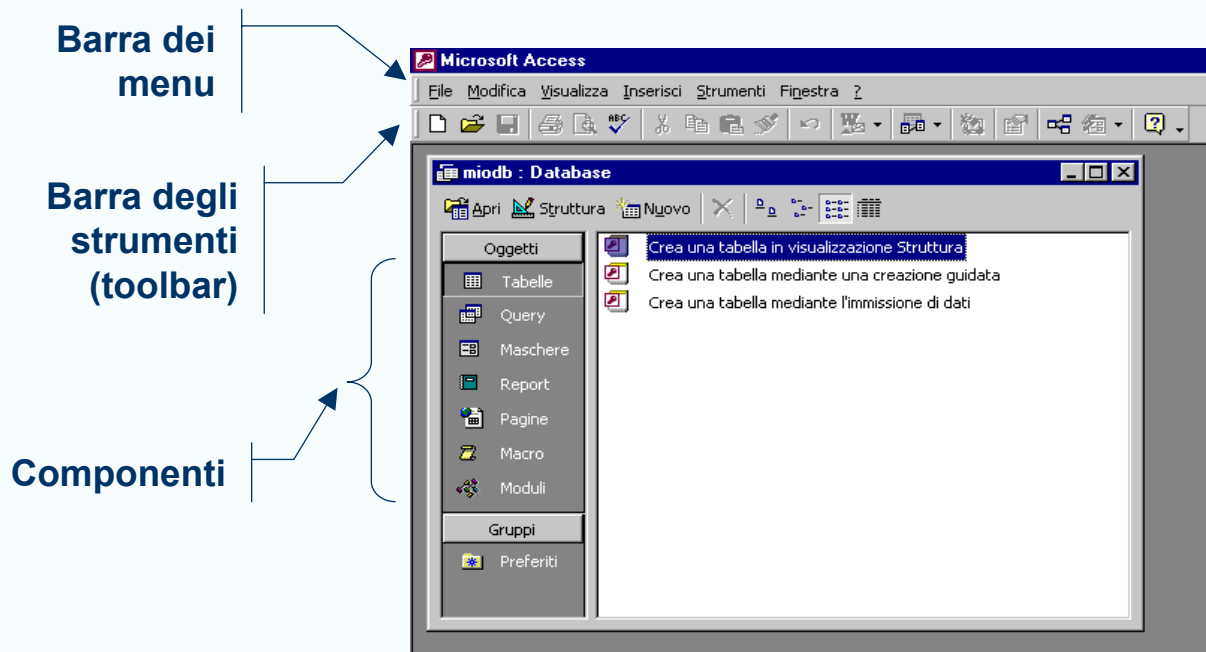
Barra dei menu

Barra degli strumenti (toolbar)

Componenti

Microsoft Access

File Modifica Visualizza Inserisci Strumenti Finestra ?

miodb : Database

Apri Struttura Nuovo

Oggetti

Tabelle

Query

Maschere

Report

Pagine

Macro

Moduli

Gruppi

Preferiti

Crea una tabella in visualizzazione Struttura

Crea una tabella mediante una creazione guidata

Crea una tabella mediante l'immissione di dati